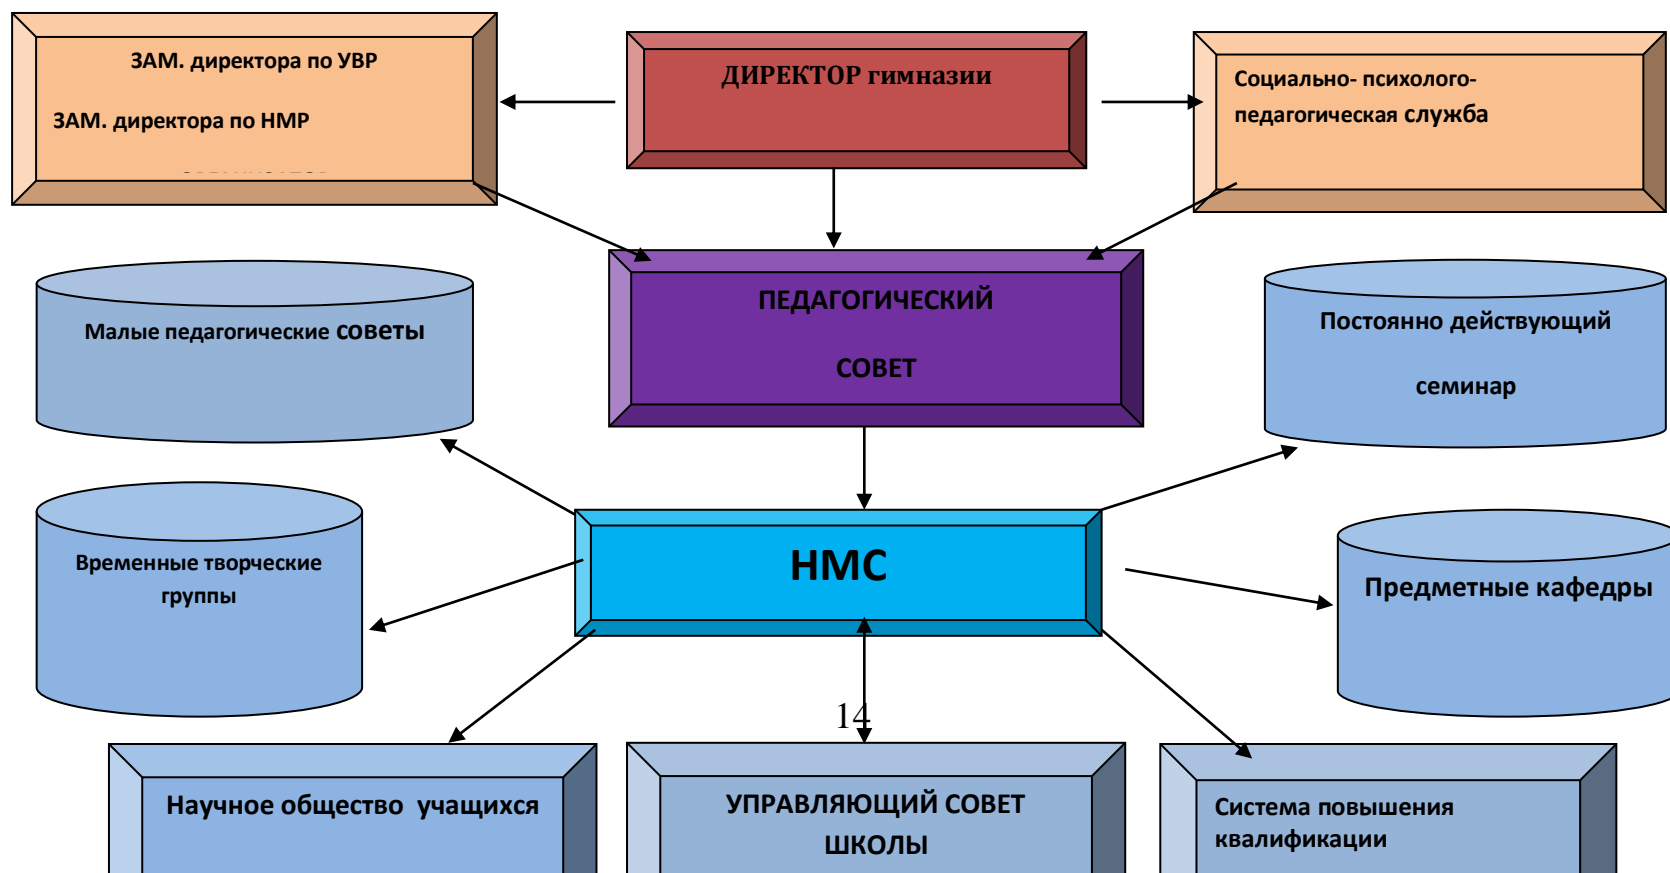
ЗАМ. директора по УВР

ЗАМ. директора по НМР

ДИРЕКТОР гимназии

Социально- психолого-педагогическая служба

ПЕДАГОГИЧЕСКИЙ СОВЕТ

Малые педагогические советы

Постоянно действующий семинар

НМС

Временные творческие группы

Предметные кафедры

14

Научное общество учащихся

УПРАВЛЯЮЩИЙ СОВЕТ ШКОЛЫ

Система повышения квалификации